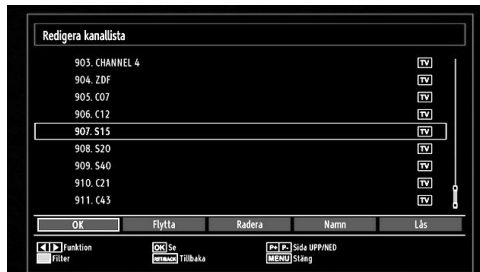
Redigera kanallista

| | |
|---|---|
| 903. CHANNEL 4 | TV |
| 904. ZDF | TV |
| 905. C07 | TV |
| 906. C12 | TV |
| 907. S15 | TV |
| 908. S20 | TV |
| 909. S40 | TV |
| 910. C21 | TV |
| 911. C43 | TV |

OK Flytta Radera Namn Lås

Funktion
Filter
OK Se
RETURN Tillbaka
P+ P- Sida UPP/NED
MENU Stäng